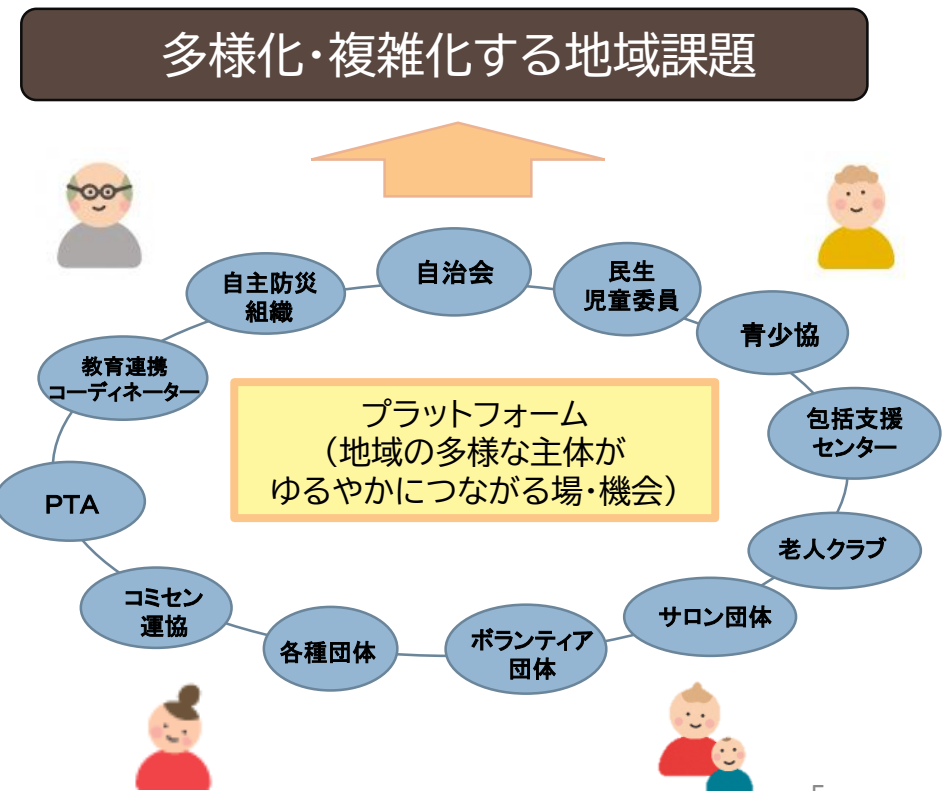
多様化・複雑化する地域課題

自治会

民生
児童委員

青少協

包括支援
センター

老人クラブ

サロン団体

ボランティア
団体

各種団体

コミセン
運協

PTA

教育連携
コーディネーター

自主防災
組織

プラットフォーム
（地域の多様な主体が
ゆるやかにつながる場・機会）

5